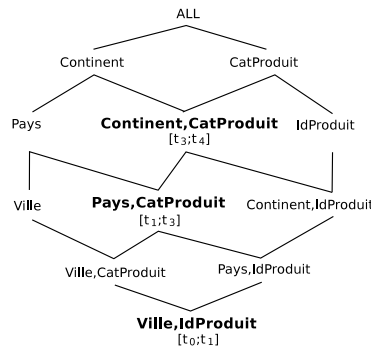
ALL

Continent

CatProduit

Pays

**Continent,CatProduit**
$[t_3;t_4]$

IdProduit

Ville

**Pays,CatProduit**
$[t_1;t_3]$

Continent,IdProduit

Ville,CatProduit

Pays,IdProduit

**Ville,IdProduit**
$[t_0;t_1]$